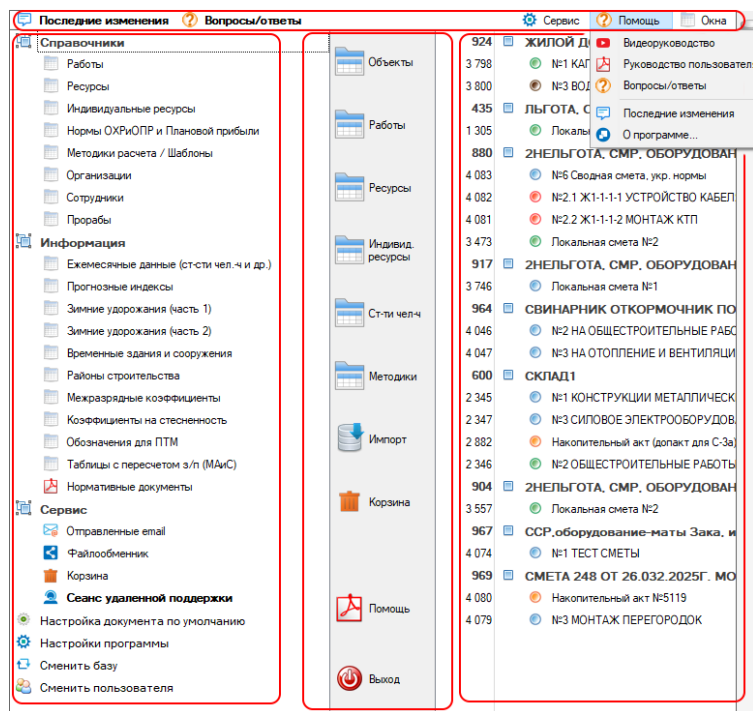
Последние изменения Вопросы/ответы Сервис Помощь Окна

Справочники
Работы
Ресурсы
Индивидуальные ресурсы
Нормы ОХРиОПР и Плановой прибыли
Методики расчета / Шаблоны
Организации
Сотрудники
Прорабы
Информация
Ежемесячные данные (ст-сти чел.-ч и др.)
Прогнозные индексы
Зимние удорожания (часть 1)
Зимние удорожания (часть 2)
Временные здания и сооружения
Районы строительства
Межразрядные коэффициенты
Коэффициенты на стесненность
Обозначения для ПТМ
Таблицы с пересчетом з/п (МАиС)
Нормативные документы
Сервис
Отправленные email
Файлообменник
Корзина
Сеанс удаленной поддержки
Настройка документа по умолчанию
Настройки программы
Сменить базу
Сменить пользователя

Объекты
Работы
Ресурсы
Индивид. ресурсы
Ст-ти чел-ч
Методики
Импорт
Корзина
Помощь
Выход

924 ЖИЛОЙ Д
3 798 №1 КАП
3 800 №3 ВОД
435 ЛЬГОТА, С
1 305 Локальны
880 2НЕЛЬГОТА, СМР, ОБОРУДОВАН
4 083 №6 Сводная смета, укр. нормы
4 082 №2.1 Ж1-1-1-1 УСТРОЙСТВО КАБЕЛ
4 081 №2.2 Ж1-1-1-2 МОНТАЖ КТП
3 473 Локальная смета №2
917 2НЕЛЬГОТА, СМР, ОБОРУДОВАН
3 746 Локальная смета №1
964 СВИНАРНИК ОТКОРМОЧНИК ПО
4 046 №2 НА ОБЩЕСТРОИТЕЛЬНЫЕ РАБО
4 047 №3 НА ОТОПЛЕНИЕ И ВЕНТИЛЯЦИ
600 СКЛАД1
2 345 №1 КОНСТРУКЦИИ МЕТАЛЛИЧЕСК
2 347 №3 СИЛОВОЕ ЭЛЕКТРООБОРУДОВ
2 882 Накопительный акт (допакт для С-3а)
2 346 №2 ОБЩЕСТРОИТЕЛЬНЫЕ РАБОТЫ
904 2НЕЛЬГОТА, СМР, ОБОРУДОВАН
3 557 Локальная смета №2
967 ССР.оборудование-маты Зака, и
4 074 №1 ТЕСТ СМЕТЫ
969 СМЕТА 248 ОТ 26.032.2025Г. МО
4 080 Накопительный акт №5119
4 079 №3 МОНТАЖ ПЕРЕГОРОДОК

Видеоруководство
Руководство пользовател
Вопросы/ответы
Последние изменения
О программе...